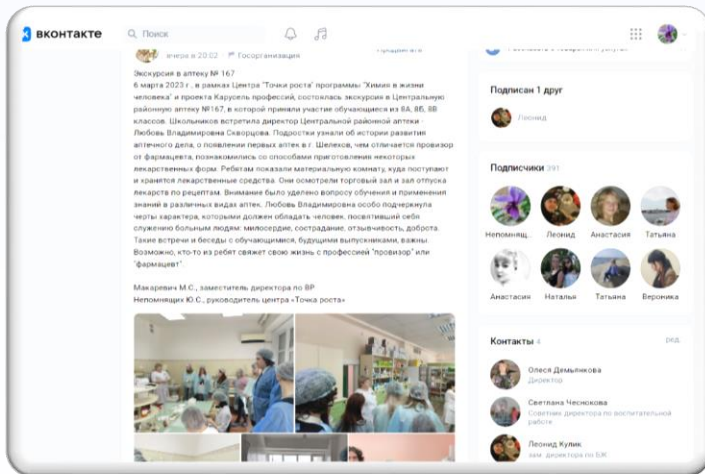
вконтакте

Поиск

вчера в 20:02 · Госорганизация

Экскурсия в аптеку № 167
6 марта 2023 г. в рамках Центра "Точки роста" программы "Химия в жизни человека" и проекта Карусель профессий, состоялась экскурсия в Центральную районную аптеку №167, в которой приняли участие обучающиеся из 8А, 8Б, 8В классов. Школьников встретила директор Центральной районной аптеки Любовь Владимировна Скворцова. Подростки узнали об истории развития аптечного дела, о появлении первых аптек в г. Шелехов, чем отличается провизор от фармацевта, познакомились со способами приготовления некоторых лекарственных форм. Ребятам показали материальную комнату, куда поступают и хранятся лекарственные средства. Они осмотрели торговый зал и зал отпуска лекарств по рецептам. Внимание было уделено вопросу обучения и применения знаний в различных видах аптек. Любовь Владимировна особо подчеркнула черты характера, которыми должен обладать человек, посвятивший себя служению больным людям: милосердие, сострадание, отзывчивость, доброта. Такие встречи и беседы с обучающимися, будущими выпускниками, важны. Возможно, кто-то из ребят свяжет свою жизнь с профессией "провизор" или "фармацевт".

Макаревич М.С., заместитель директора по ВР
Непомнящих Ю.С., руководитель центра "Точка роста"

Подписан 1 друг
Леонид

Подписчики 391
Непомнящ... Леонид Анастасия Татьяна
Анастасия Наталья Татьяна Вероника

Контакты 4 ред.
Олеся Демьянкова
Директор
Светлана Чесновкова
Советник директора по воспитательной работе
Леонид Кулик
зам. директора по БЖ